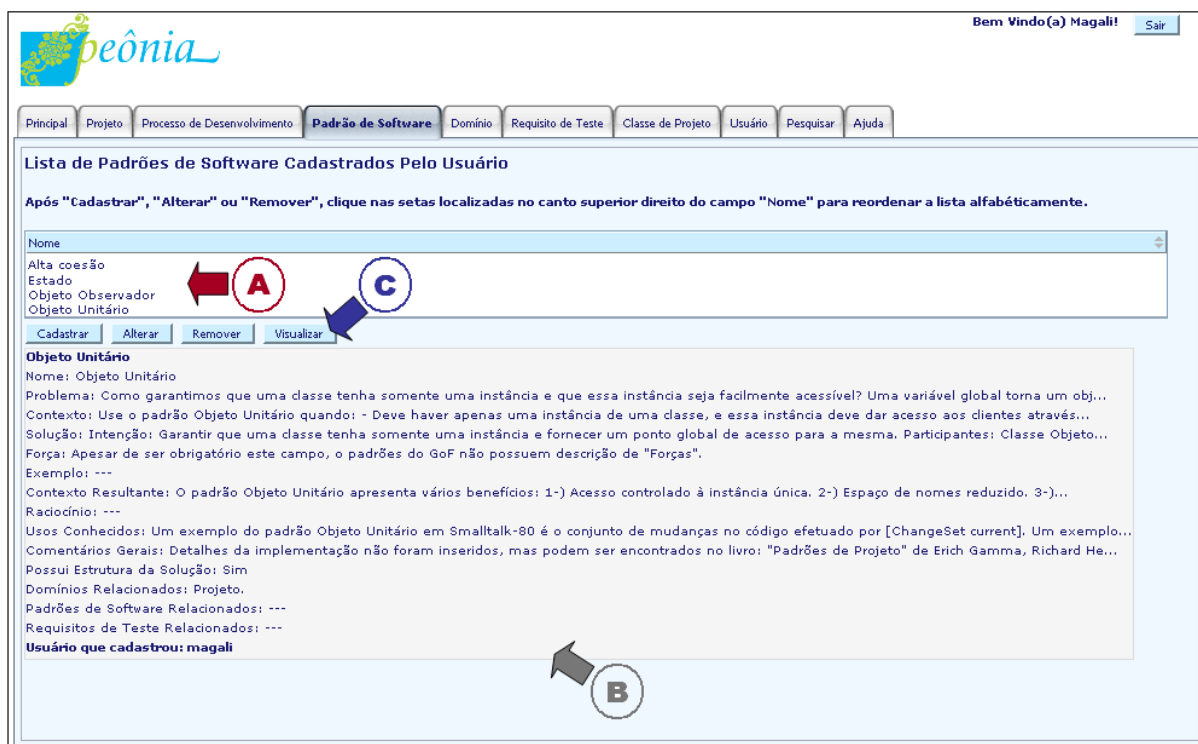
peônia

Bem Vindo(a) Magali! Sair

Principal | Projeto | Processo de Desenvolvimento | Padrão de Software | Domínio | Requisito de Teste | Classe de Projeto | Usuário | Pesquisar | Ajuda

Lista de Padrões de Software Cadastrados Pelo Usuário

Após "Cadastrar", "Alterar" ou "Remover", clique nas setas localizadas no canto superior direito do campo "Nome" para reordenar a lista alfabéticamente.

Nome
Alta coesão
Estado
Objeto Observador
Objeto Unitário

A

C

Cadastrar | Alterar | Remover | Visualizar

Objeto Unitário
Nome: Objeto Unitário
Problema: Como garantimos que uma classe tenha somente uma instância e que essa instância seja facilmente acessível? Uma variável global torna um obj...
Contexto: Use o padrão Objeto Unitário quando: - Deve haver apenas uma instância de uma classe, e essa instância deve dar acesso aos clientes através...
Solução: Intenção: Garantir que uma classe tenha somente uma instância e fornecer um ponto global de acesso para a mesma. Participantes: Classe Objeto...
Força: Apesar de ser obrigatório este campo, o padrões do GoF não possuem descrição de "Forças".
Exemplo: ---
Contexto Resultante: O padrão Objeto Unitário apresenta vários benefícios: 1-) Acesso controlado à instância única. 2-) Espaço de nomes reduzido. 3-)...
Raciocínio: ---
Usos Conhecidos: Um exemplo do padrão Objeto Unitário em Smalltalk-80 é o conjunto de mudanças no código efetuado por [ChangeSet current]. Um exemplo...
Comentários Gerais: Detalhes da implementação não foram inseridos, mas podem ser encontrados no livro: "Padrões de Projeto" de Erich Gamma, Richard He...
Possui Estrutura da Solução: Sim
Domínios Relacionados: Projeto.
Padrões de Software Relacionados: ---
Requisitos de Teste Relacionados: ---
Usuário que cadastrou: magali

B